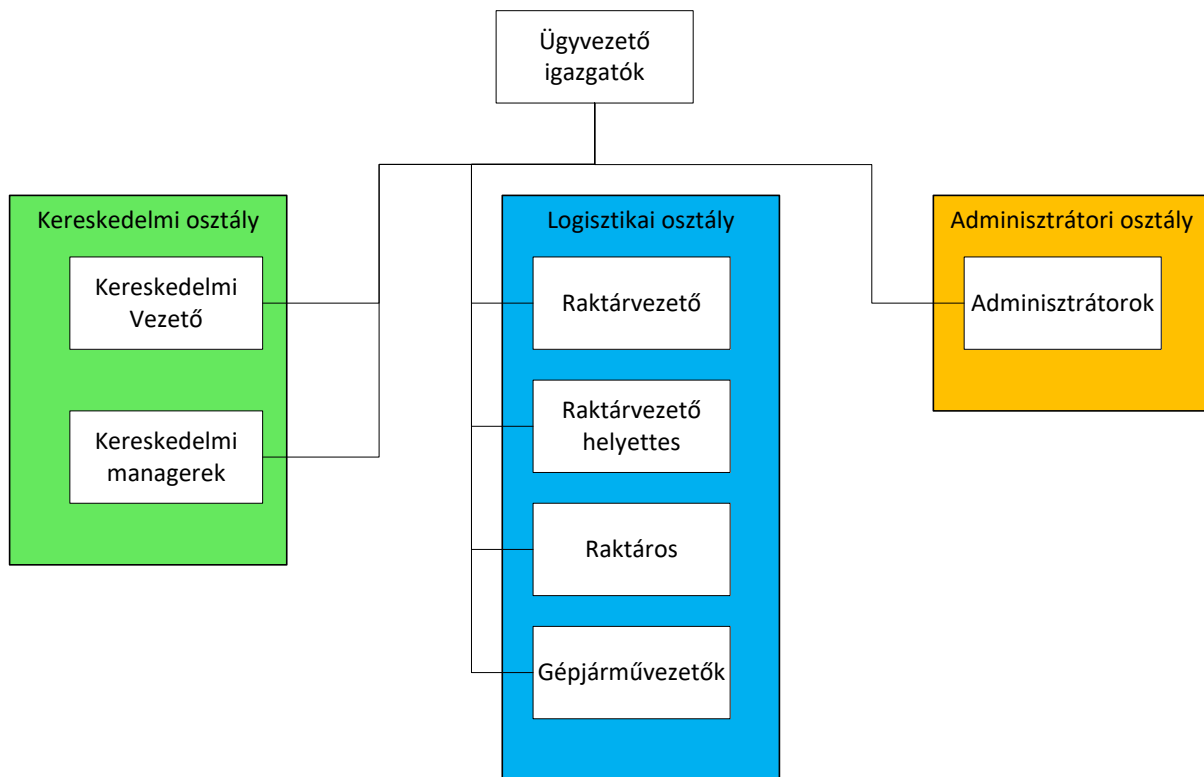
Ügyvezető igazgatók

Kereskedelmi osztály

Kereskedelmi Vezető

Kereskedelmi managerek

Logisztikai osztály

Raktárvezető

Raktárvezető helyettes

Raktáros

Gépjárművezetők

Adminisztrátori osztály

Adminisztrátorok